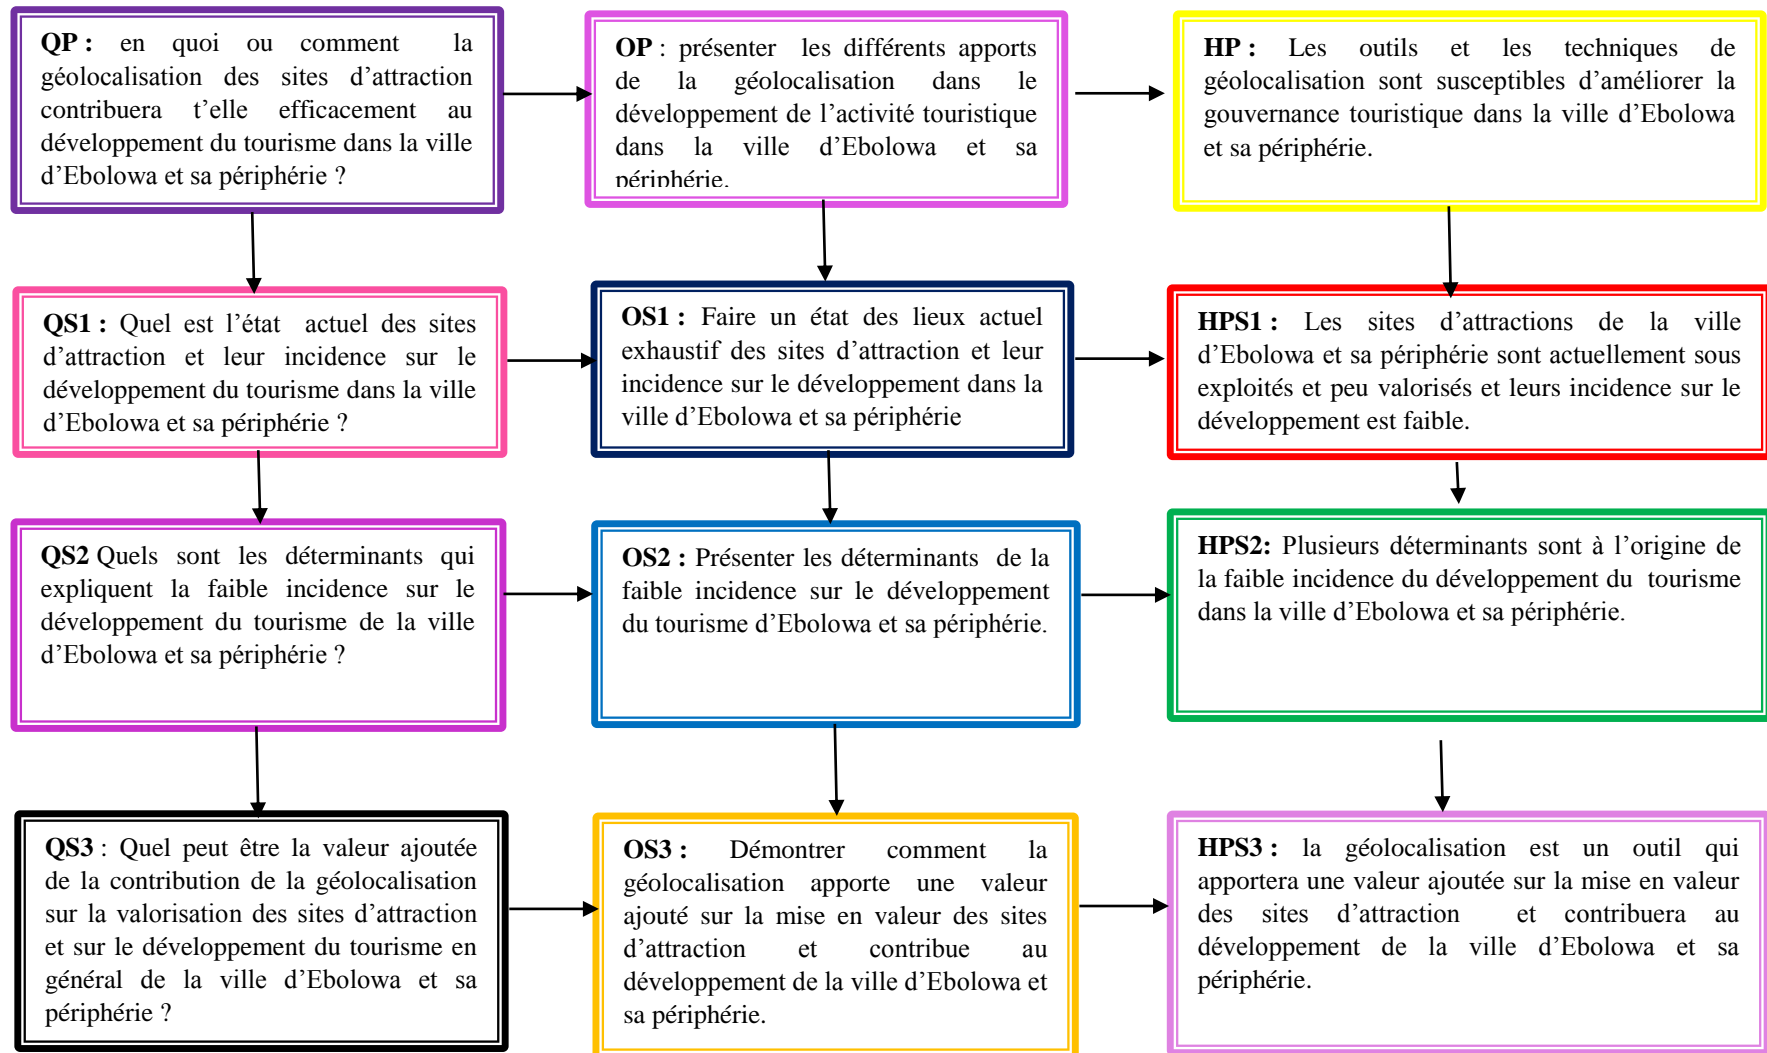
**QP :** en quoi ou comment la géolocalisation des sites d'attraction contribuera t'elle efficacement au développement du tourisme dans la ville d'Ebolowa et sa périphérie ?

**OP** : présenter les différents apports de la géolocalisation dans le développement de l'activité touristique dans la ville d'Ebolowa et sa périphérie.

**HP :** Les outils et les techniques de géolocalisation sont susceptibles d'améliorer la gouvernance touristique dans la ville d'Ebolowa et sa périphérie.

**QS1 :** Quel est l'état actuel des sites d'attraction et leur incidence sur le développement du tourisme dans la ville d'Ebolowa et sa périphérie ?

**OS1 :** Faire un état des lieux actuel exhaustif des sites d'attraction et leur incidence sur le développement dans la ville d'Ebolowa et sa périphérie

**HPS1 :** Les sites d'attractions de la ville d'Ebolowa et sa périphérie sont actuellement sous exploités et peu valorisés et leurs incidence sur le développement est faible.

**QS2** Quels sont les déterminants qui expliquent la faible incidence sur le développement du tourisme de la ville d'Ebolowa et sa périphérie ?

**OS2 :** Présenter les déterminants de la faible incidence sur le développement du tourisme d'Ebolowa et sa périphérie.

**HPS2:** Plusieurs déterminants sont à l'origine de la faible incidence du développement du tourisme dans la ville d'Ebolowa et sa périphérie.

**QS3** : Quel peut être la valeur ajoutée de la contribution de la géolocalisation sur la valorisation des sites d'attraction et sur le développement du tourisme en général de la ville d'Ebolowa et sa périphérie ?

**OS3 :** Démontrer comment la géolocalisation apporte une valeur ajouté sur la mise en valeur des sites d'attraction et contribue au développement de la ville d'Ebolowa et sa périphérie.

**HPS3 :** la géolocalisation est un outil qui apportera une valeur ajoutée sur la mise en valeur des sites d'attraction et contribuera au développement de la ville d'Ebolowa et sa périphérie.